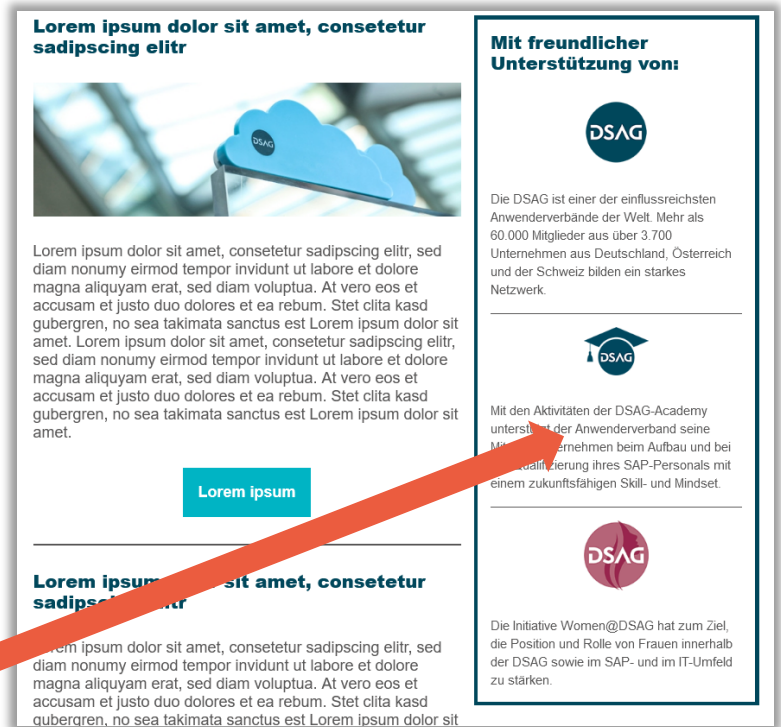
Lorem ipsum dolor sit amet, consetetur sadipscing elitr

DSAG

Lorem ipsum dolor sit amet, consetetur sadipscing elitr, sed diam nonumy eirmod tempor invidunt ut labore et dolore magna aliquyam erat, sed diam voluptua. At vero eos et accusam et justo duo dolores et ea rebum. Stet clita kasd gubergren, no sea takimata sanctus est Lorem ipsum dolor sit amet. Lorem ipsum dolor sit amet, consetetur sadipscing elitr, sed diam nonumy eirmod tempor invidunt ut labore et dolore magna aliquyam erat, sed diam voluptua. At vero eos et accusam et justo duo dolores et ea rebum. Stet clita kasd gubergren, no sea takimata sanctus est Lorem ipsum dolor sit amet.

Lorem ipsum

Lorem ipsum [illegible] sit amet, consetetur sadipsc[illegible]itr

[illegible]rem ipsum dolor sit amet, consetetur sadipscing elitr, sed diam nonumy eirmod tempor invidunt ut labore et dolore magna aliquyam erat, sed diam voluptua. At vero eos et accusam et justo duo dolores et ea rebum. Stet clita kasd gubergren, no sea takimata sanctus est Lorem ipsum dolor sit

Mit freundlicher Unterstützung von:

DSAG

Die DSAG ist einer der einflussreichsten Anwenderverbände der Welt. Mehr als 60.000 Mitglieder aus über 3.700 Unternehmen aus Deutschland, Österreich und der Schweiz bilden ein starkes Netzwerk.

DSAG

Mit den Aktivitäten der DSAG-Academy unterst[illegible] der Anwenderverband seine Mi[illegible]ernehmen beim Aufbau und bei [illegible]qualifizierung ihres SAP-Personals mit einem zukunftsfähigen Skill- und Mindset.

DSAG

Die Initiative Women@DSAG hat zum Ziel, die Position und Rolle von Frauen innerhalb der DSAG sowie im SAP- und im IT-Umfeld zu stärken.